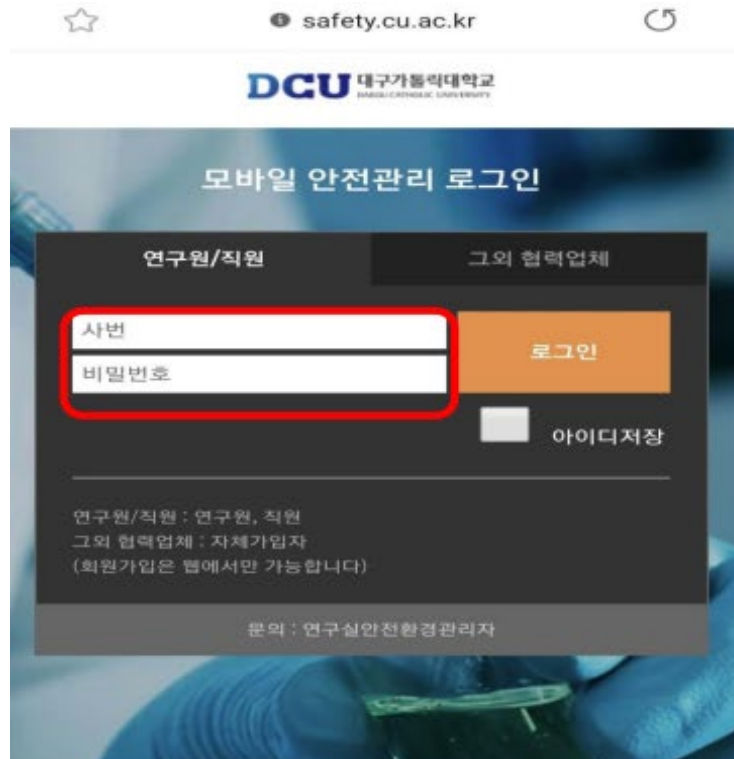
safety.cu.ac.kr

DCU 대구가톨릭대학교 DAEGU CATHOLIC UNIVERSITY

모바일 안전관리 로그인

연구원/직원

그외 협력업체

사번

비밀번호

로그인

아이디저장

연구원/직원 : 연구원, 직원
그외 협력업체 : 자체가입자
(회원가입은 웹에서만 가능합니다)

문의 : 연구실안전환경관리자